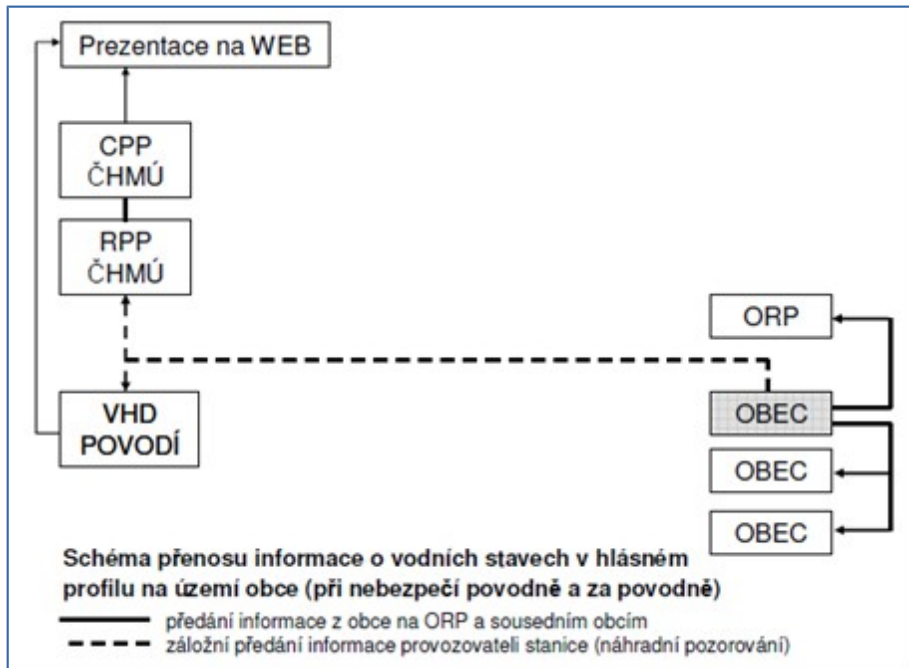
Prezentace na WEB

CPP
ČHMÚ

RPP
ČHMÚ

ORP

VHD
POVODÍ

OBEC

OBEC

OBEC

Schéma přenosu informace o vodních stavech v hlásném profilu na území obce (při nebezpečí povodně a za povodně)

předání informace z obce na ORP a sousedním obcím

záložní předání informace provozovateli stanice (náhradní pozorování)